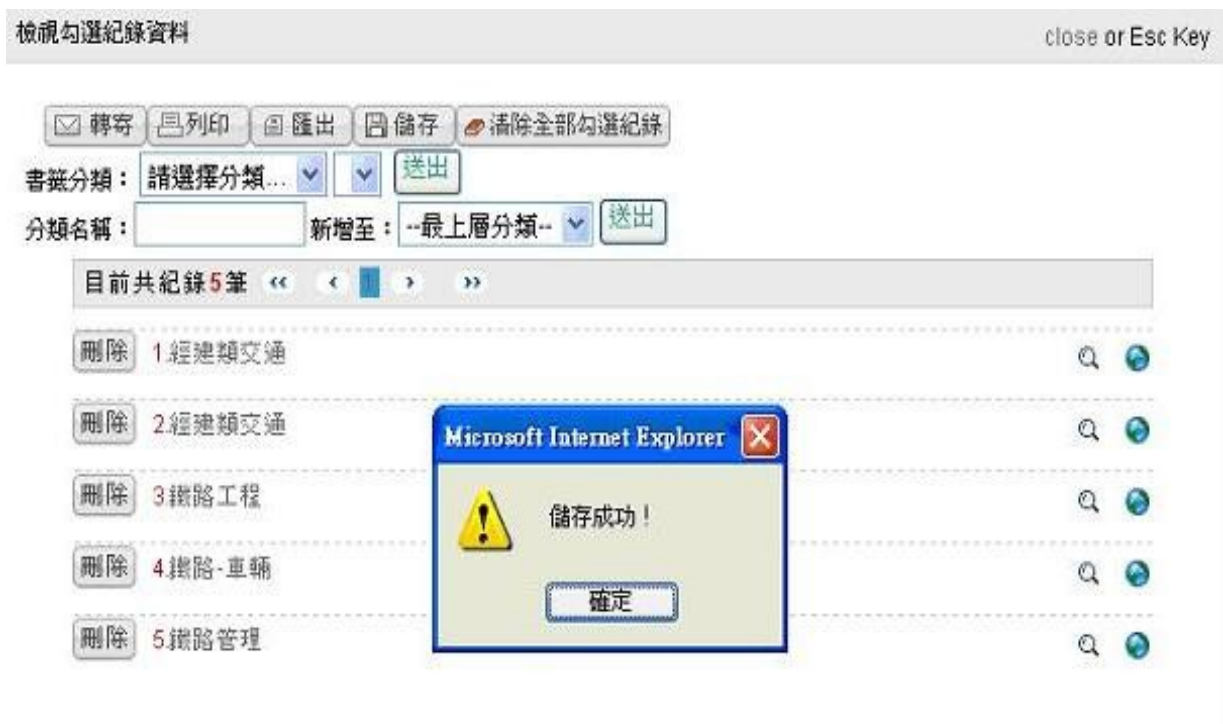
檢視勾選紀錄資料

close or Esc Key

轉寄 列印 匯出 儲存 清除全部勾選紀錄

書籤分類：請選擇分類... 送出

分類名稱： 新增至：--最上層分類-- 送出

目前共紀錄5筆 ‹‹ ‹ 1 › ››

刪除 1.經建類交通

刪除 2.經建類交通

刪除 3.鐵路工程

刪除 4.鐵路-車輛

刪除 5.鐵路管理

Microsoft Internet Explorer

儲存成功！

確定